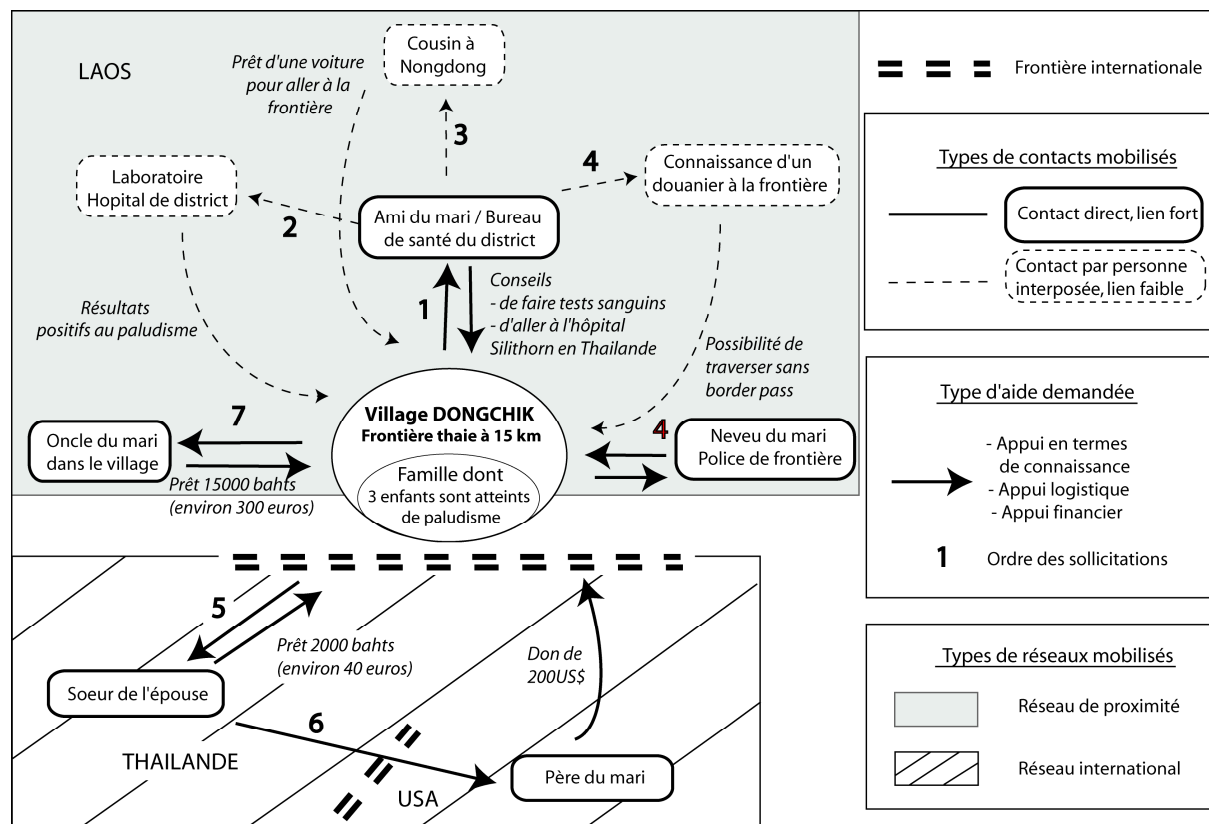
LAOS

Prêt d'une voiture pour aller à la frontière

Cousin à Nongdong

3

Laboratoire Hopital de district

2

Ami du mari / Bureau de santé du district

4

Connaissance d'un douanier à la frontière

1

Conseils
- de faire tests sanguins
- d'aller à l'hôpital Silithorn en Thailande

Résultats positifs au paludisme

Possibilité de traverser sans border pass

7

Oncle du mari dans le village

Prêt 15000 bahts (environ 300 euros)

Village DONGCHIK
Frontière thaie à 15 km

Famille dont 3 enfants sont atteints de paludisme

4

Neveu du mari Police de frontière

5

Prêt 2000 bahts (environ 40 euros)

Don de 200US$

Soeur de l'épouse

6

THAILANDE

USA

Père du mari

Frontière internationale

Types de contacts mobilisés

Contact direct, lien fort

Contact par personne interposée, lien faible

Type d'aide demandée

- Appui en termes de connaissance
- Appui logistique
- Appui financier

1 Ordre des sollicitations

Types de réseaux mobilisés

Réseau de proximité

Réseau international